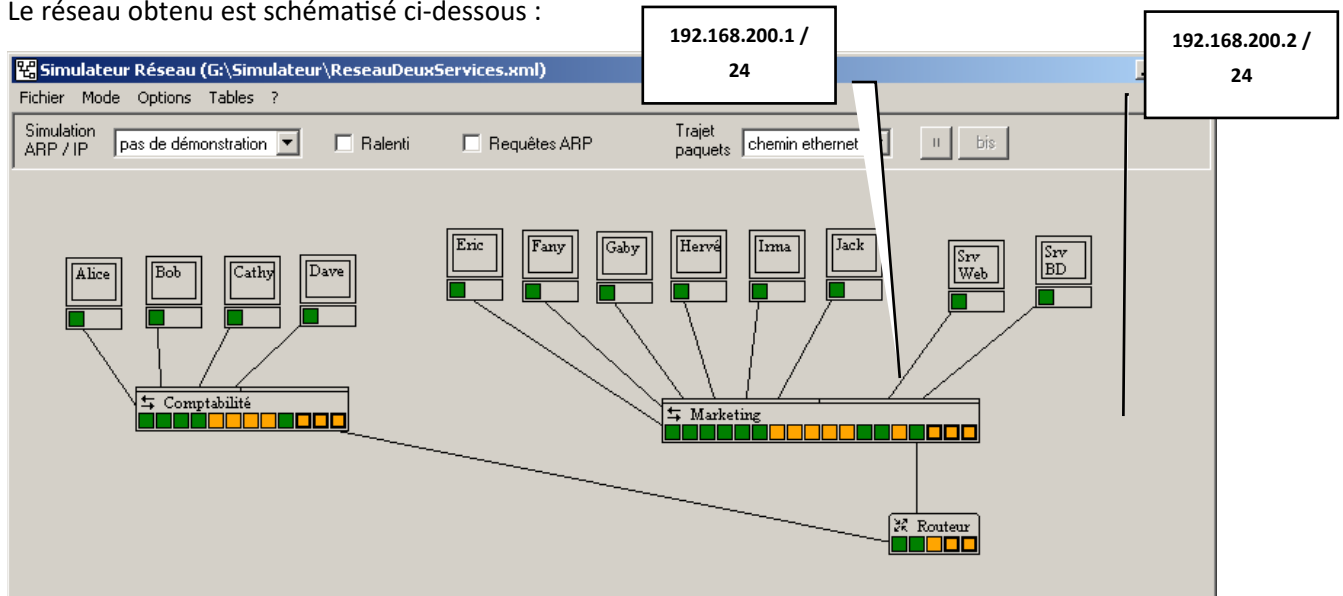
Le réseau obtenu est schématisé ci-dessous :

192.168.200.1 / 24

192.168.200.2 / 24

Simulateur Réseau (G:\Simulateur\ReseauDeuxServices.xml)

Fichier Mode Options Tables ?

Simulation ARP / IP

pas de démonstration

Ralenti

Requêtes ARP

Trajet paquets

chemin ethernet

II

bis

Eric

Fany

Gaby

Hervé

Irma

Jack

Srv Web

Srv BD

Alice

Bob

Cathy

Dave

Comptabilité

Marketing

Routeur